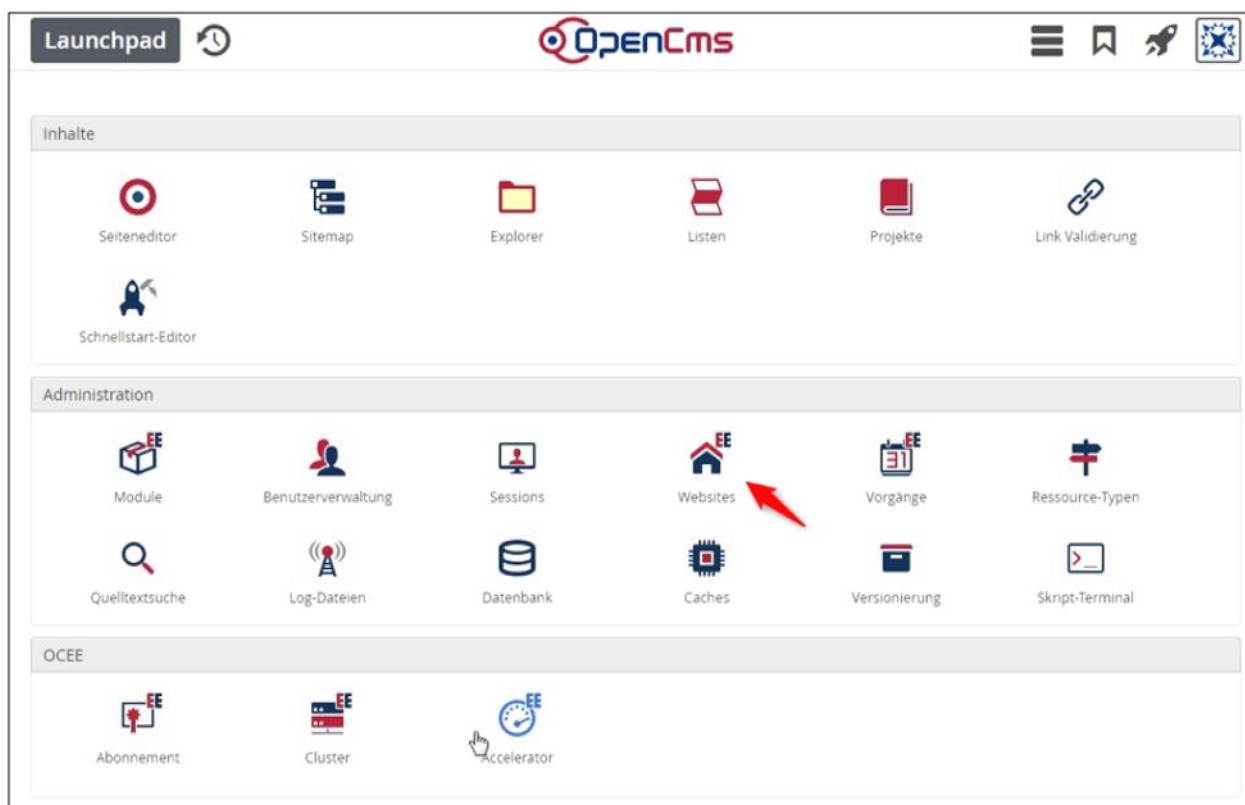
Launchpad

OpenCms

Inhalte

Seiteneditor
Sitemap
Explorer
Listen
Projekte
Link Validierung
Schnellstart-Editor

Administration

EE
Module
Benutzerverwaltung
Sessions
EE
Websites
EE
31
Vorgänge
Ressource-Typen
Quelltextsuche
Log-Dateien
Datenbank
Caches
Versionierung
Skript-Terminal

OCEE

EE
Abonnement
EE
Cluster
EE
Accelerator